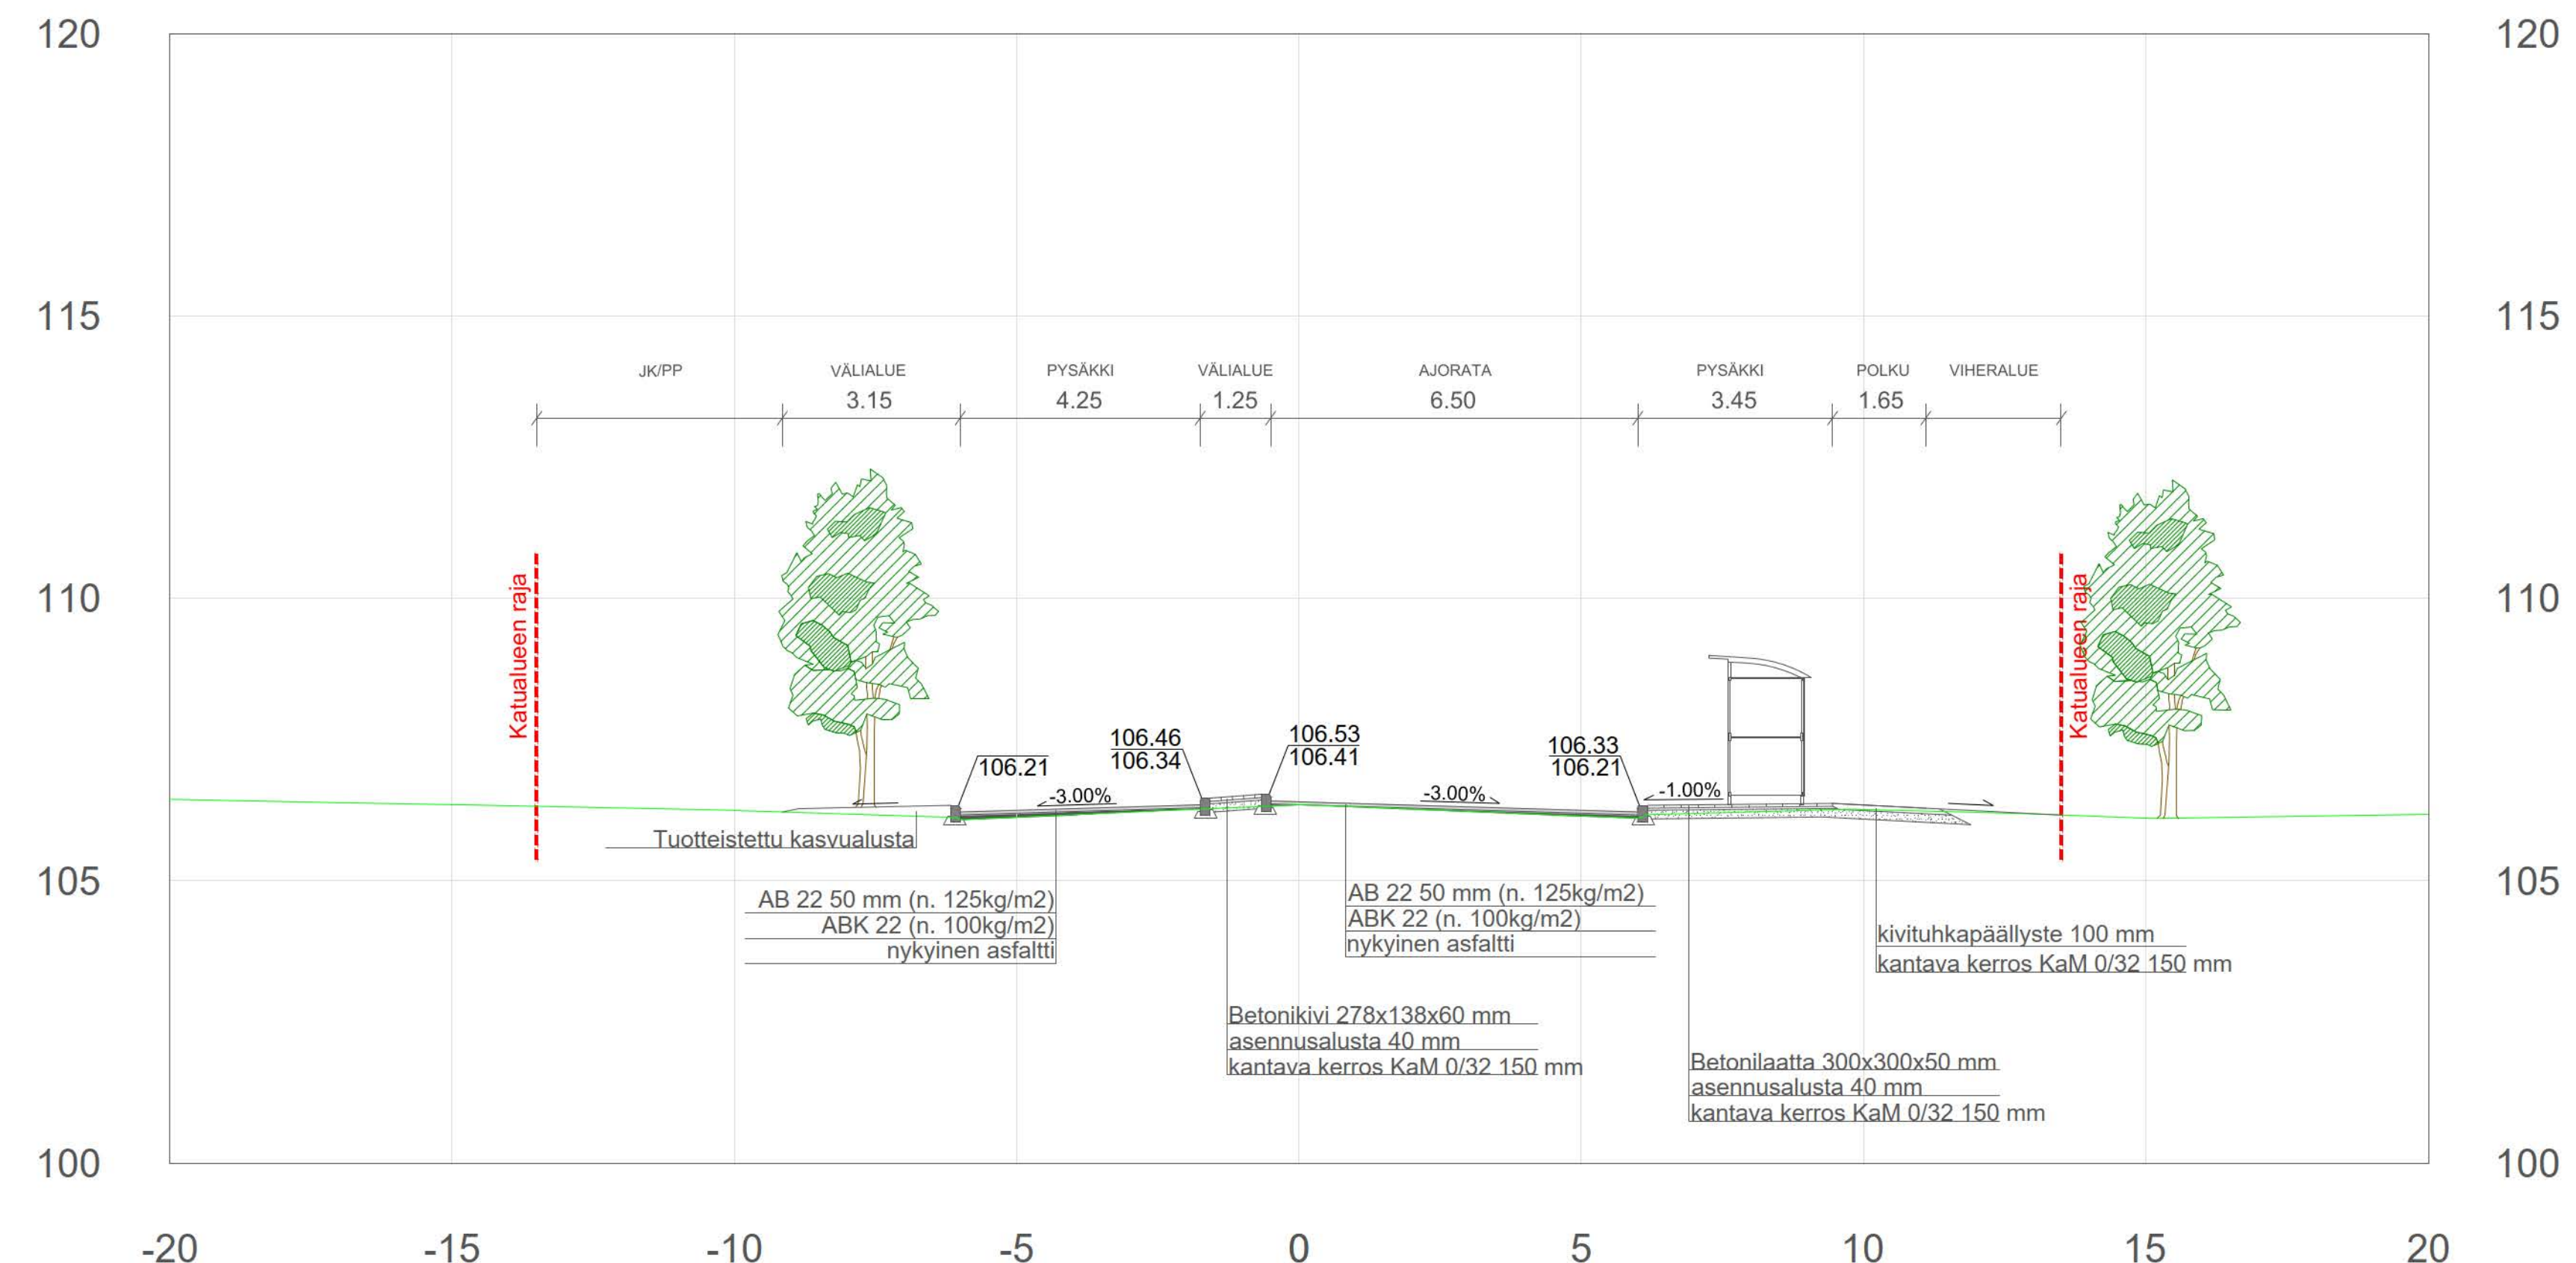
120
115
110
105
100

120
115
110
105
100

JK/PP
VÄLIALUE
3.15
PYSÄKKI
4.25
VÄLIALUE
1.25
AJORATA
6.50
PYSÄKKI
3.45
POLKU
1.65
VIHERALUE

Katualueen raja
Katualueen raja

106.21
106.46
106.34
106.53
106.41
106.33
106.21
-3.00%
-3.00%
-1.00%

Tuotteistettu kasvualusta

AB 22 50 mm (n. 125kg/m2)
ABK 22 (n. 100kg/m2)
nykyinen asfaltti

AB 22 50 mm (n. 125kg/m2)
ABK 22 (n. 100kg/m2)
nykyinen asfaltti

kivituhkapäällyste 100 mm
kantava kerros KaM 0/32 150 mm

Betonikivi 278x138x60 mm
asennusalusta 40 mm
kantava kerros KaM 0/32 150 mm

Betonilaatta 300x300x50 mm
asennusalusta 40 mm
kantava kerros KaM 0/32 150 mm

-20
-15
-10
-5
0
5
10
15
20